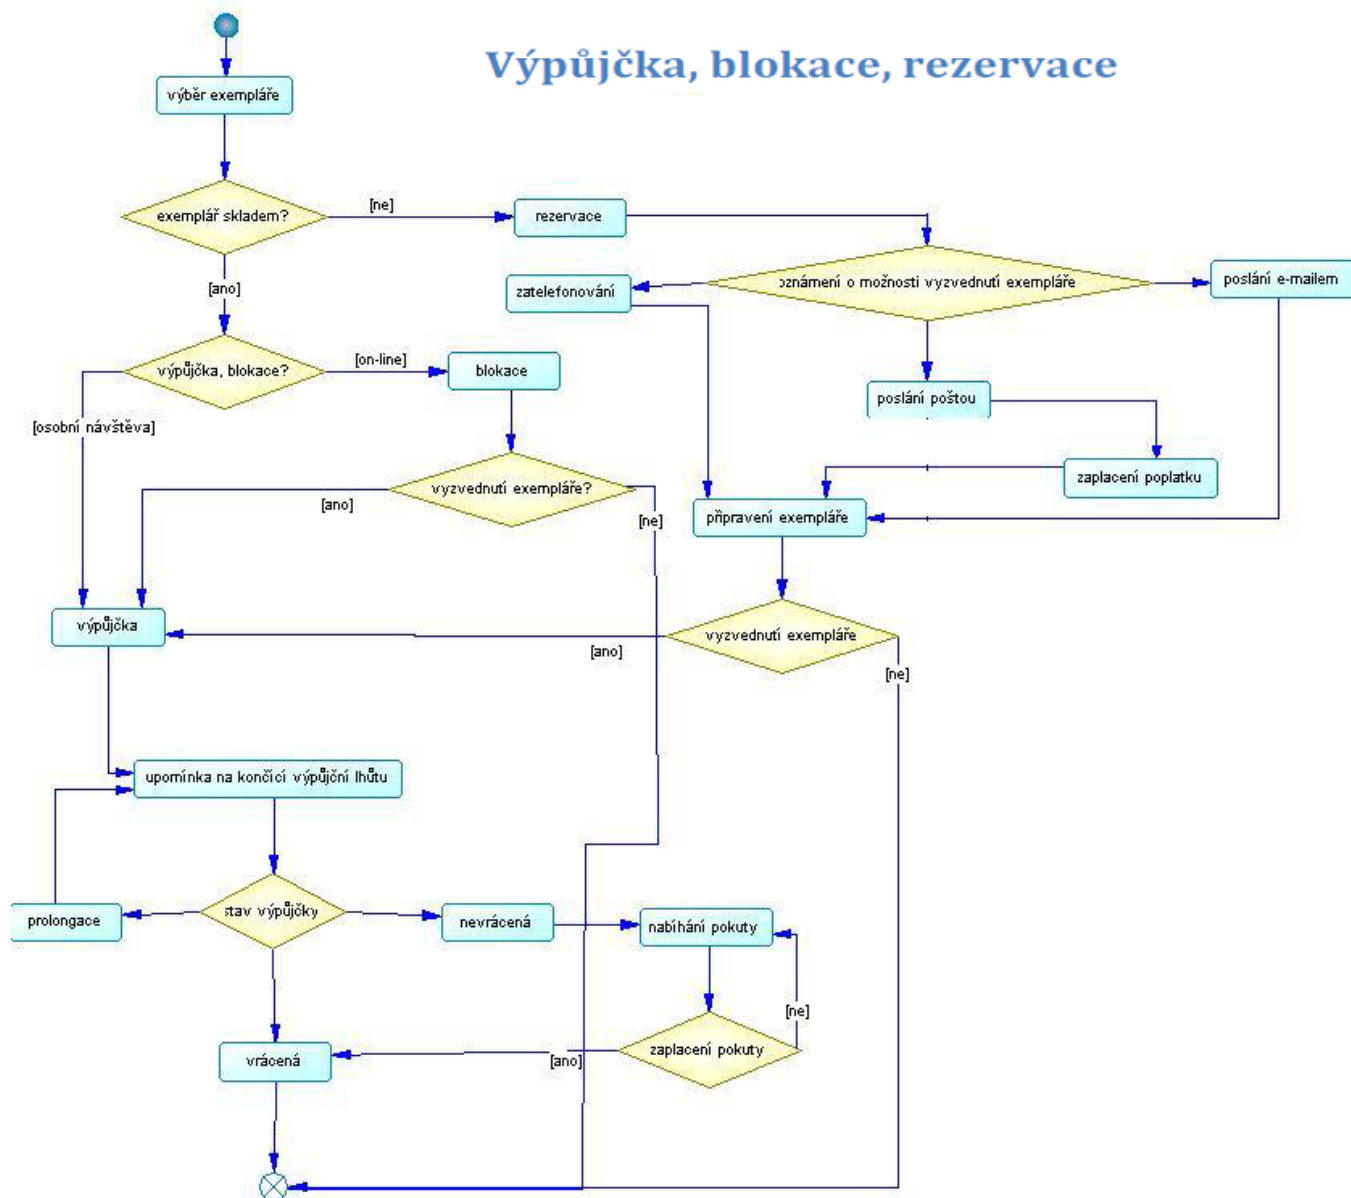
Výpůjčka, blokace, rezervace

výběr exempláře

exemplář skladem?

[ne]

rezervace

[ano]

oznámení o možnosti vyzvednutí exempláře

zatelefonování

poslání e-mailem

výpůjčka, blokace?

[on-line]

blokace

[osobní návštěva]

poslání poštou

vyzvednutí exempláře?

[ano]

[ne]

zaplacení poplatku

připravení exempláře

výpůjčka

vyzvednutí exempláře

[ano]

[ne]

upomínka na končící výpůjční lhůtu

prolongace

stav výpůjčky

nevrácená

nabíhání pokuty

[ne]

zaplacení pokuty

[ano]

vrácená